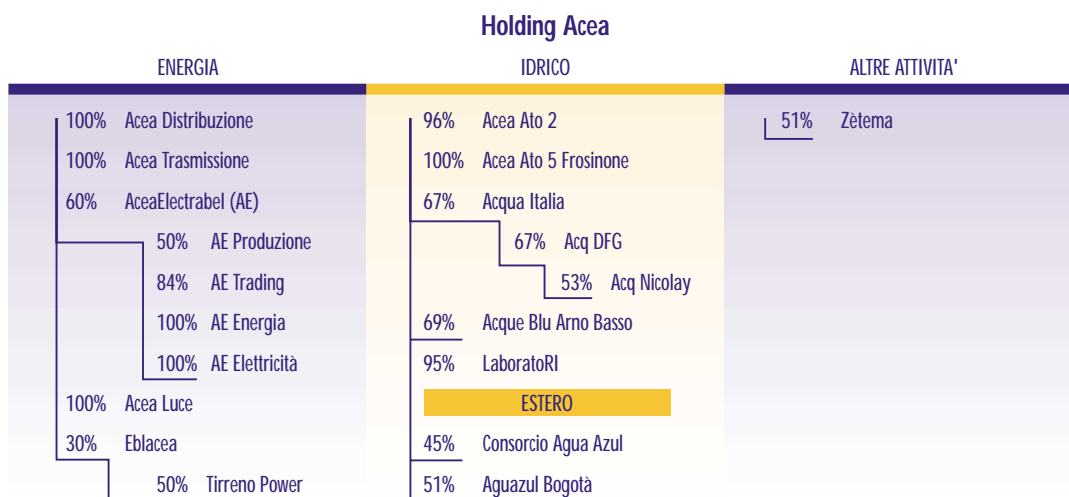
Holding Acea

ENERGIA

100% Acea Distribuzione

100% Acea Trasmissione

60% AceaElectrabel (AE)

50% AE Produzione

84% AE Trading

100% AE Energia

100% AE Elettricità

100% Acea Luce

30% Eblacea

50% Tirreno Power

IDRICO

96% Acea Ato 2

100% Acea Ato 5 Frosinone

67% Acqua Italia

67% Acq DFG

53% Acq Nicolay

69% Acque Blu Arno Basso

95% LaboratoRI

ESTERO

45% Consorcio Agua Azul

51% Aguazul Bogotà

ALTRE ATTIVITA'

51% Zètema